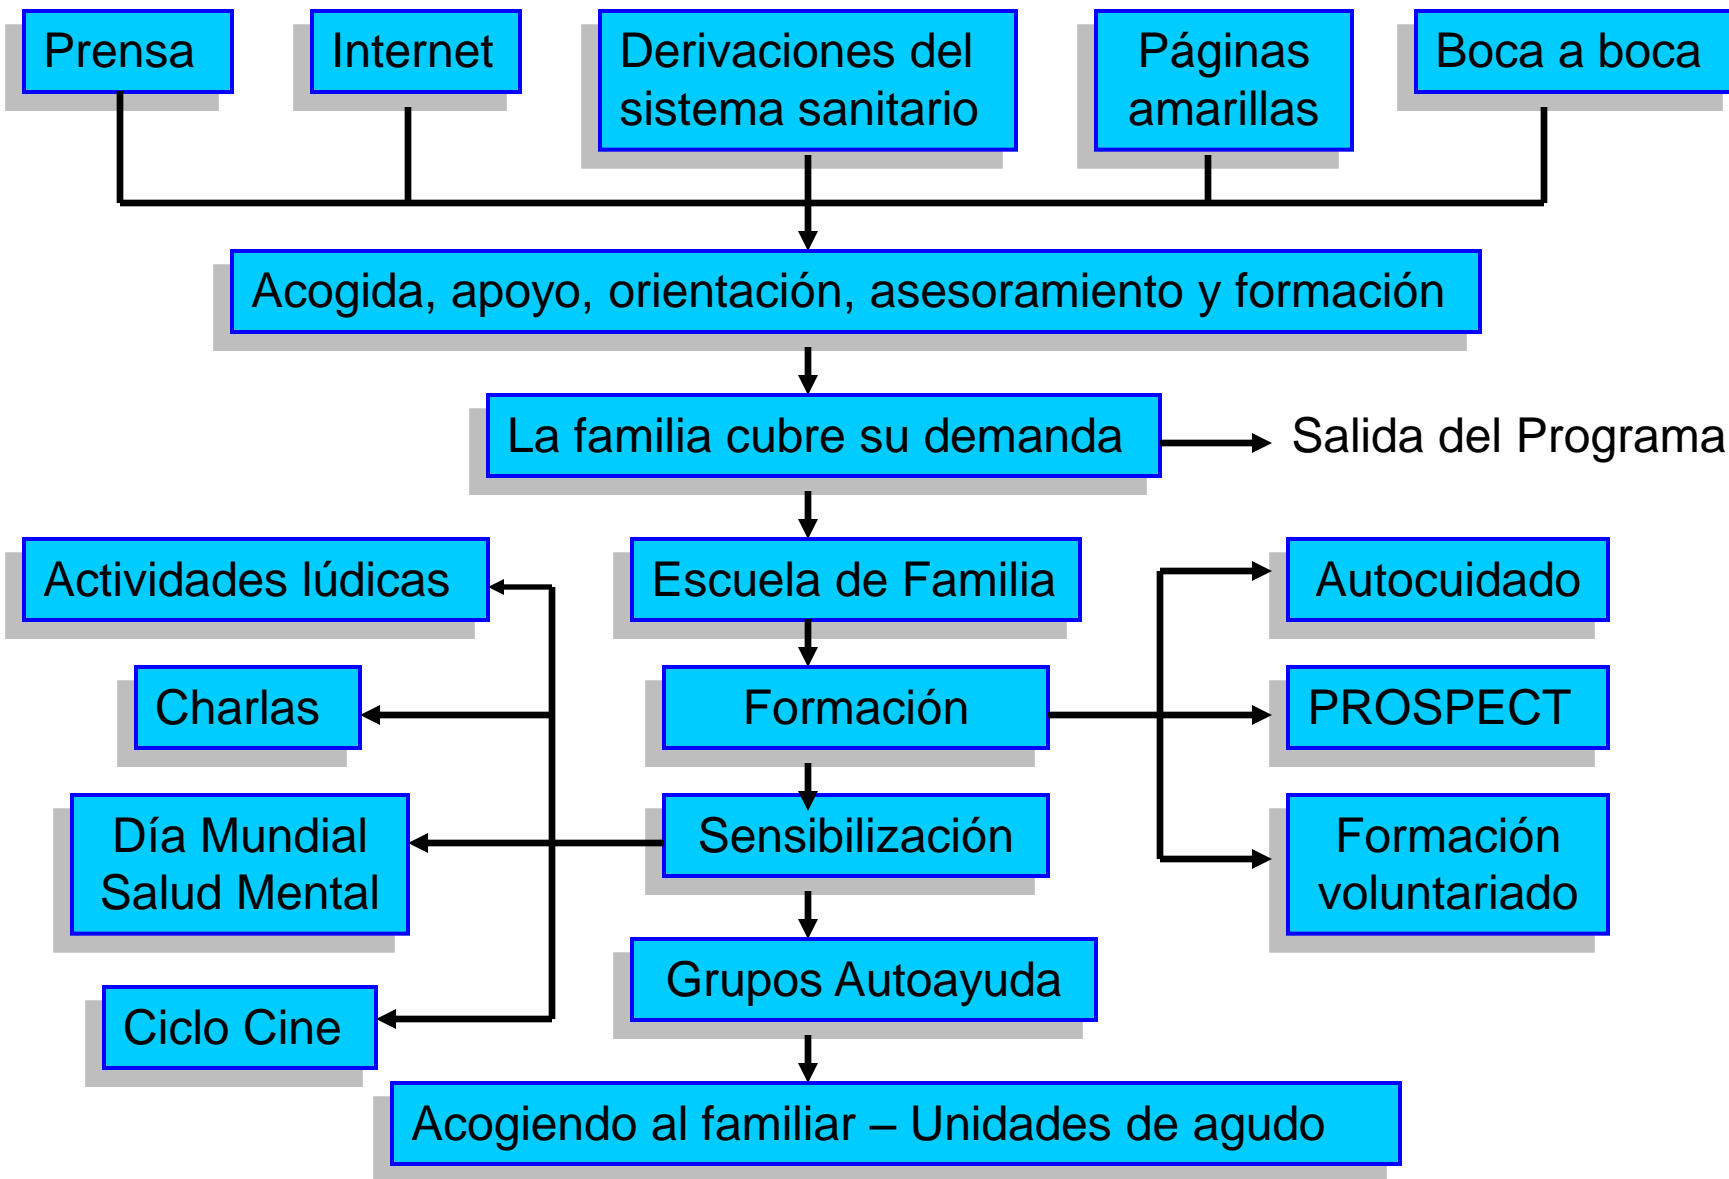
Prensa

Internet

Derivaciones del sistema sanitario

Páginas amarillas

Boca a boca

Acogida, apoyo, orientación, asesoramiento y formación

La familia cubre su demanda

Salida del Programa

Actividades lúdicas

Escuela de Familia

Autocuidado

Charlas

Formación

PROSPECT

Día Mundial Salud Mental

Sensibilización

Formación voluntariado

Grupos Autoayuda

Ciclo Cine

Acogiendo al familiar – Unidades de agudo